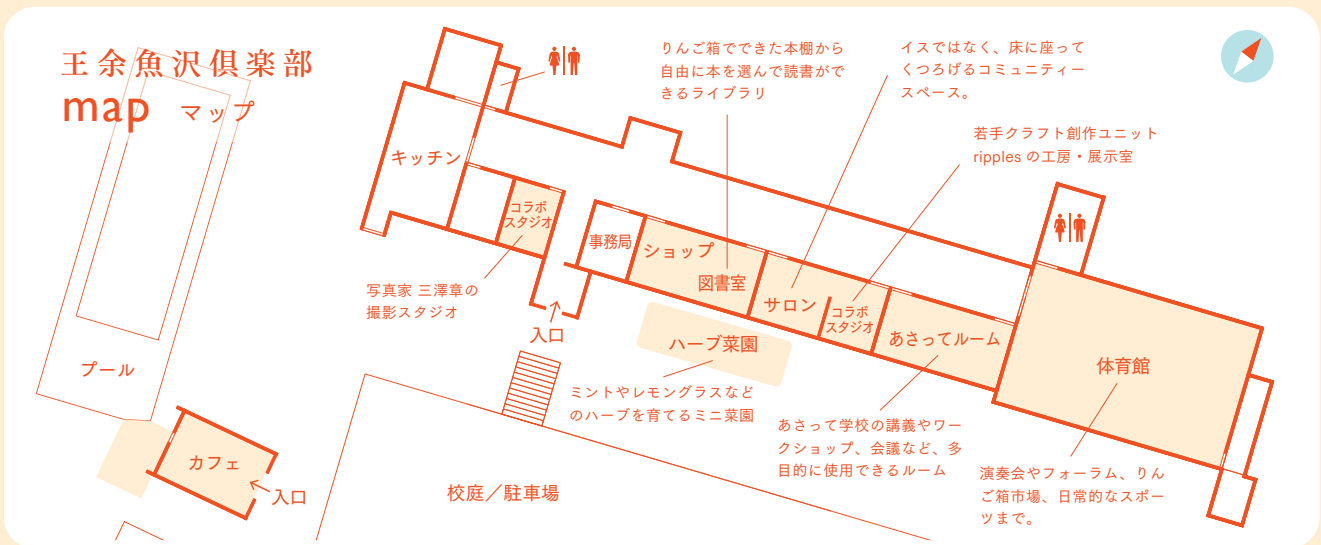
王余魚沢倶楽部
map マップ

プール

カフェ
入口

キッチン
コラボスタジオ
写真家 三澤章の撮影スタジオ
入口

事務局
ショップ
図書室
りんご箱でできた本棚から自由に本を選んで読書ができるライブラリ

サロン
イスではなく、床に座ってくつろげるコミュニティースペース。

コラボスタジオ
若手クラフト創作ユニット ripples の工房・展示室

あさってルーム
あさって学校の講義やワークショップ、会議など、多目的に使用できるルーム

ハーブ菜園
ミントやレモングラスなどのハーブを育てるミニ菜園

体育館
演奏会やフォーラム、りんご箱市場、日常的なスポーツまで。

校庭／駐車場